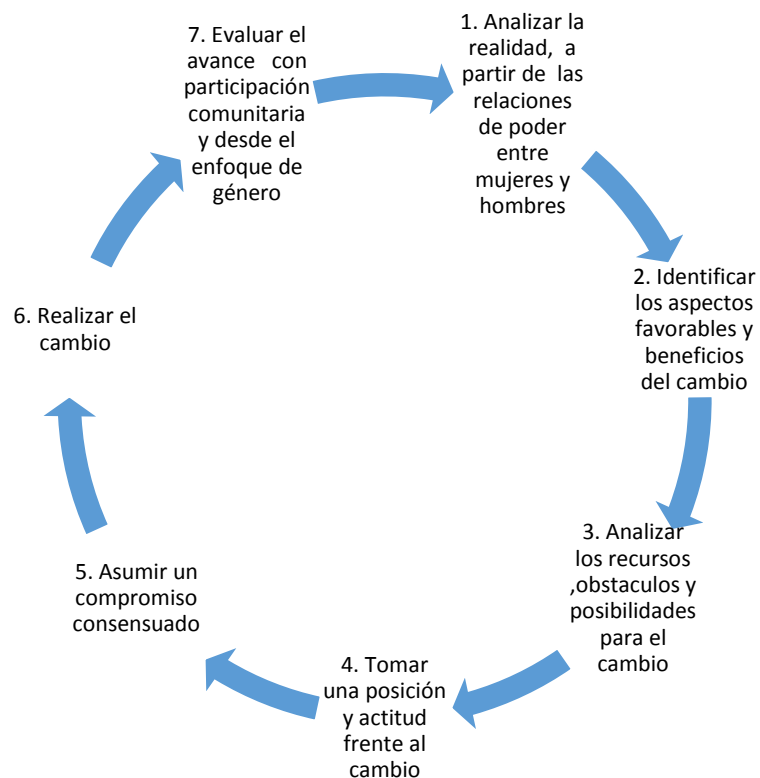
1. Analizar la realidad, a partir de las relaciones de poder entre mujeres y hombres

2. Identificar los aspectos favorables y beneficios del cambio

3. Analizar los recursos ,obstaculos y posibilidades para el cambio

4. Tomar una posición y actitud frente al cambio

5. Asumir un compromiso consensuado

6. Realizar el cambio

7. Evaluar el avance con participación comunitaria y desde el enfoque de género